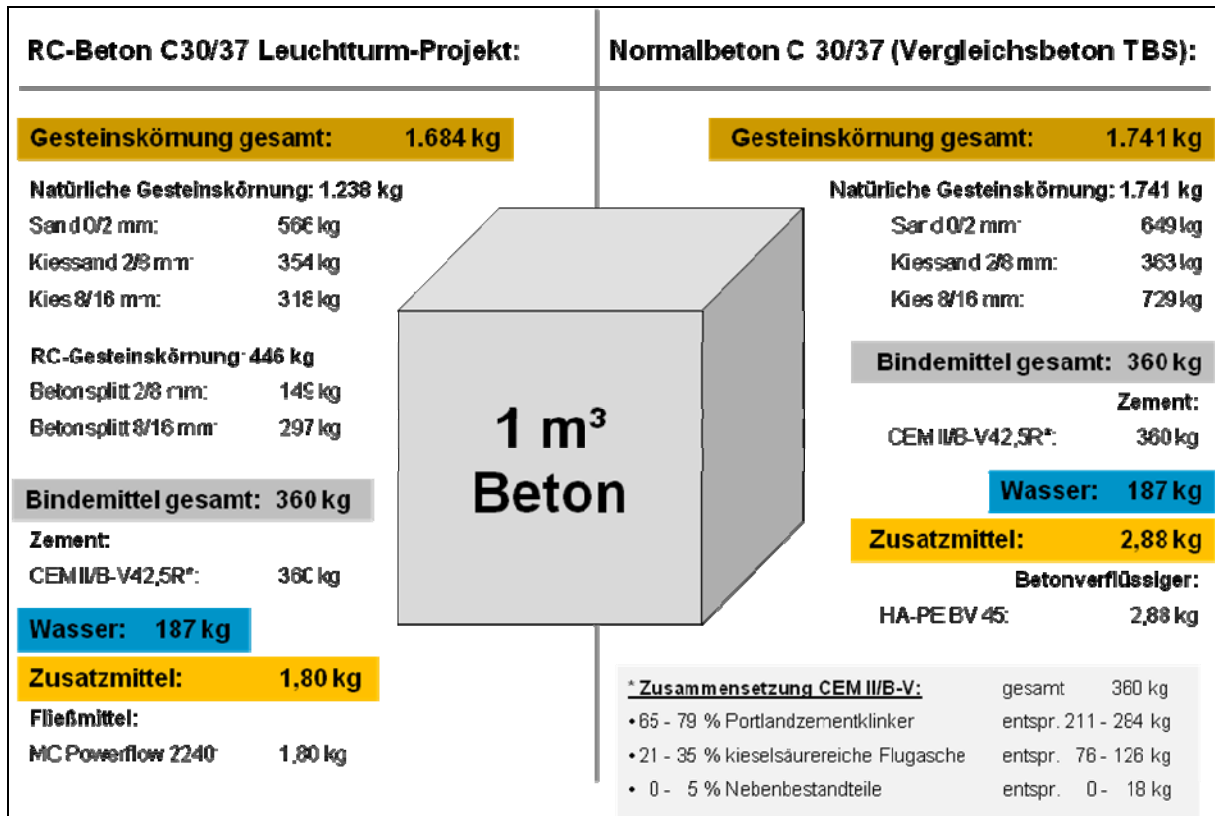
RC-Beton C30/37 Leuchtturm-Projekt:

Normalbeton C 30/37 (Vergleichsbeton TBS):

Gesteinskörnung gesamt: 1.684 kg

Natürliche Gesteinskörnung: 1.238 kg
Sand 0/2 mm: 566 kg
Kiessand 2/8 mm: 354 kg
Kies 8/16 mm: 318 kg

RC-Gesteinskörnung: 446 kg
Betonsplitt 2/8 mm: 149 kg
Betonsplitt 8/16 mm: 297 kg

Bindemittel gesamt: 360 kg

Zement:
CEM II/B-V42,5R*: 360 kg

Wasser: 187 kg

Zusatzmittel: 1,80 kg

Fließmittel:
MC Powerflow 2240: 1,80 kg

1 m³
Beton

Gesteinskörnung gesamt: 1.741 kg

Natürliche Gesteinskörnung: 1.741 kg
Sand 0/2 mm: 649 kg
Kiessand 2/8 mm: 363 kg
Kies 8/16 mm: 729 kg

Bindemittel gesamt: 360 kg

Zement:
CEM II/B-V42,5R*: 360 kg

Wasser: 187 kg

Zusatzmittel: 2,88 kg

Betonverflüssiger:
HA-PE BV 45: 2,88 kg

* Zusammensetzung CEM II/B-V: gesamt 360 kg
• 65 - 79 % Portlandzementklinker entspr. 211 - 284 kg
• 21 - 35 % kieselsäurereiche Flugasche entspr. 76 - 126 kg
• 0 - 5 % Nebenbestandteile entspr. 0 - 18 kg